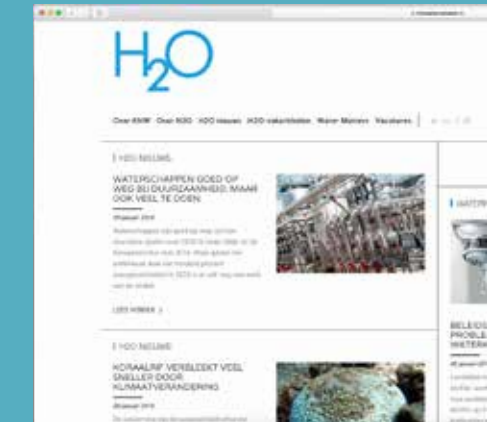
H2O

Over KNW Over H2O H2O nieuws H2O vakartikelen Water Matters Vacatures

H2O NIEUWS

WATERSCHAPPEN GOED OP WEG BIJ DUURZAAMHEID, MAAR OOK VEEL TE DOEN

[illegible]

LEES VERDER

H2O NIEUWS

KORAALRIF VERBLEEKT VEEL SNELLER DOOR KLIMAATVERANDERING

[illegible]

WATER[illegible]

BELEID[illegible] PROBLE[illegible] WATER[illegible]